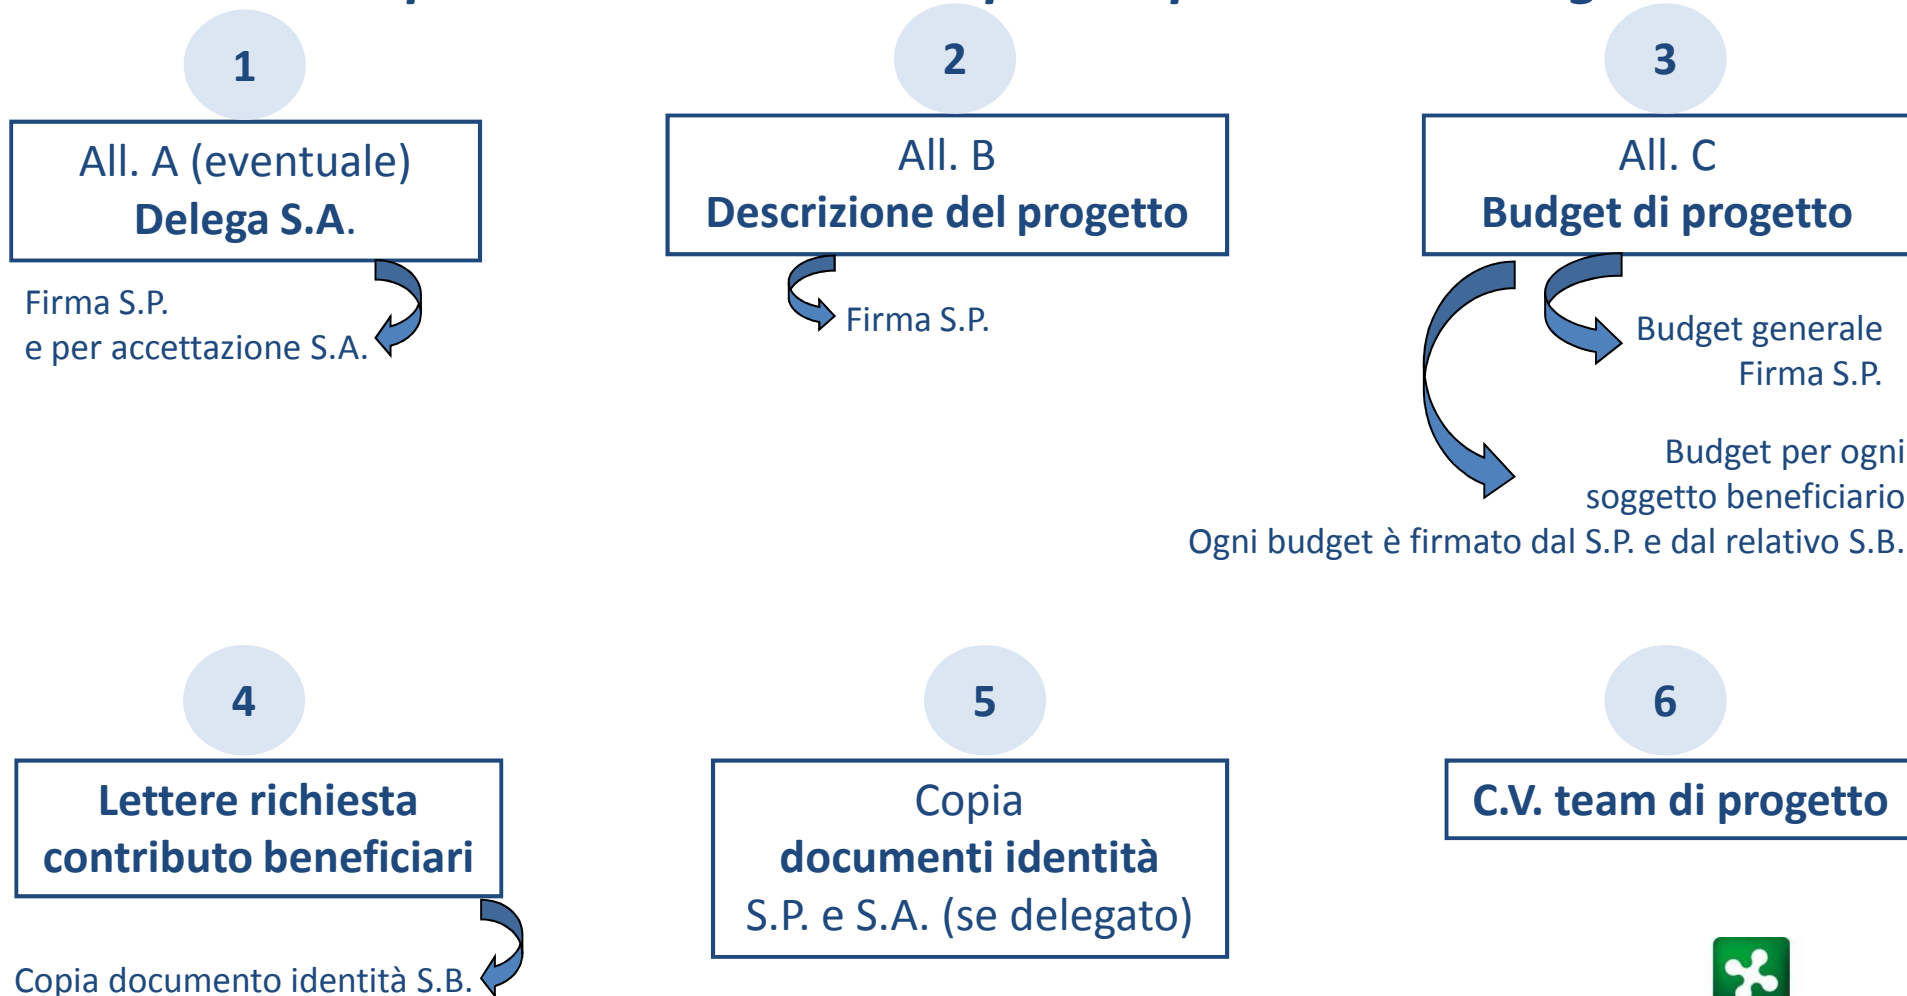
1

All. A (eventuale)
Delega S.A.

Firma S.P.
e per accettazione S.A.

2

All. B
Descrizione del progetto

Firma S.P.

3

All. C
Budget di progetto

Budget generale
Firma S.P.

Budget per ogni soggetto beneficiario
Ogni budget è firmato dal S.P. e dal relativo S.B.

4

Lettere richiesta contributo beneficiari

Copia documento identità S.B.

5

Copia
documenti identità
S.P. e S.A. (se delegato)

6

C.V. team di progetto